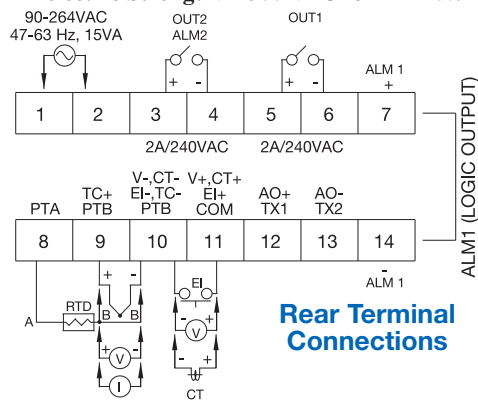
90-264VAC
47-63 Hz, 15VA

OUT2
ALM2

OUT1

+ -

+ -

ALM 1
+

| 1 | 2 | 3 | 4 | 5 | 6 | 7 |
|---|---|---|---|---|---|---|

2A/240VAC

2A/240VAC

PTA

TC+
PTB

V-,CT-
EI-,TC-
PTB

V+,CT+
EI+
COM

AO+
TX1

AO-
TX2

| 8 | 9 | 10 | 11 | 12 | 13 | 14 |
|---|---|---|---|---|---|---|

-
ALM 1

ALM1 (LOGIC OUTPUT)

+ -

RTD

A

B

B

+ V -

+ I -

EI

+ V -

- +

CT

Rear Terminal Connections